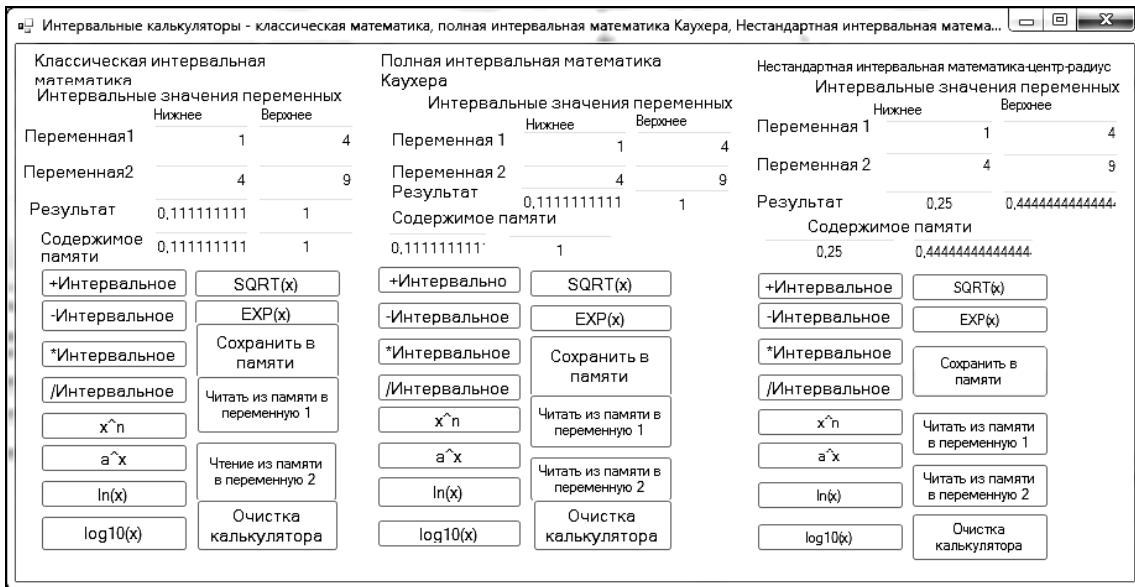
Интервальные калькуляторы - классическая математика, полная интервальная математика Каухера, Нестандартная интервальная матема...

Классическая интервальная математика
Интервальные значения переменных
Нижнее Верхнее
Переменная1 1 4
Переменная2 4 9
Результат 0,111111111 1
Содержимое памяти 0,111111111 1
+Интервальное SQRT(x)
-Интервальное EXP(x)
*Интервальное Сохранить в памяти
/Интервальное Читать из памяти в переменную 1
x^n
a^x Чтение из памяти в переменную 2
ln(x)
log10(x) Очистка калькулятора

Полная интервальная математика Каухера
Интервальные значения переменных
Нижнее Верхнее
Переменная 1 1 4
Переменная 2 4 9
Результат 0,1111111111 1
Содержимое памяти
0,111111111 1
+Интервально SQRT(x)
-Интервальное EXP(x)
*Интервальное Сохранить в памяти
/Интервальное
x^n Читать из памяти в переменную 1
a^x Читать из памяти в переменную 2
ln(x)
log10(x) Очистка калькулятора

Нестандартная интервальная математика-центр-радиус
Интервальные значения переменных
Нижнее Верхнее
Переменная 1 1 4
Переменная 2 4 9
Результат 0,25 0,444444444444
Содержимое памяти
0,25 0,44444444444444
+Интервальное SQRT(x)
-Интервальное EXP(x)
*Интервальное Сохранить в памяти
/Интервальное
x^n Читать из памяти в переменную 1
a^x Читать из памяти в переменную 2
ln(x)
log10(x) Очистка калькулятора